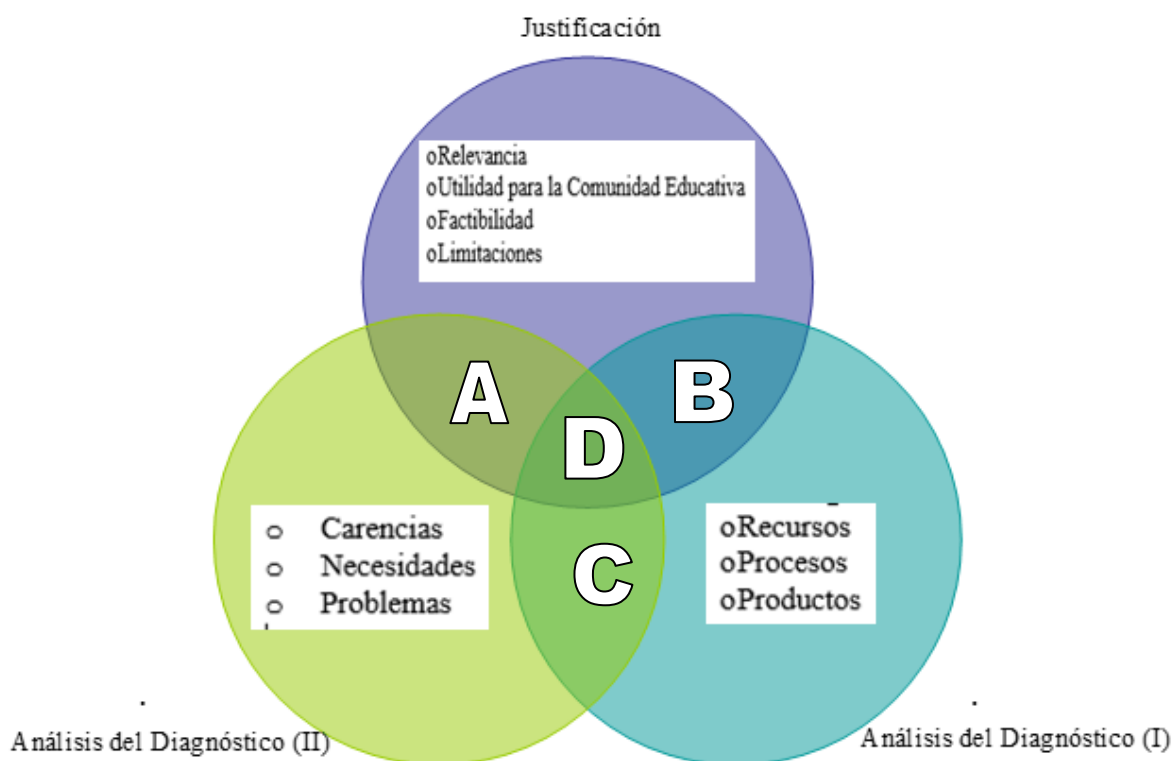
Justificación

oRelevancia
oUtilidad para la Comunidad Educativa
oFactibilidad
oLimitaciones

A

B

D

C

o Carencias
o Necesidades
o Problemas

oRecursos
oProcesos
oProductos

Análisis del Diagnóstico (II)

Análisis del Diagnóstico (I)